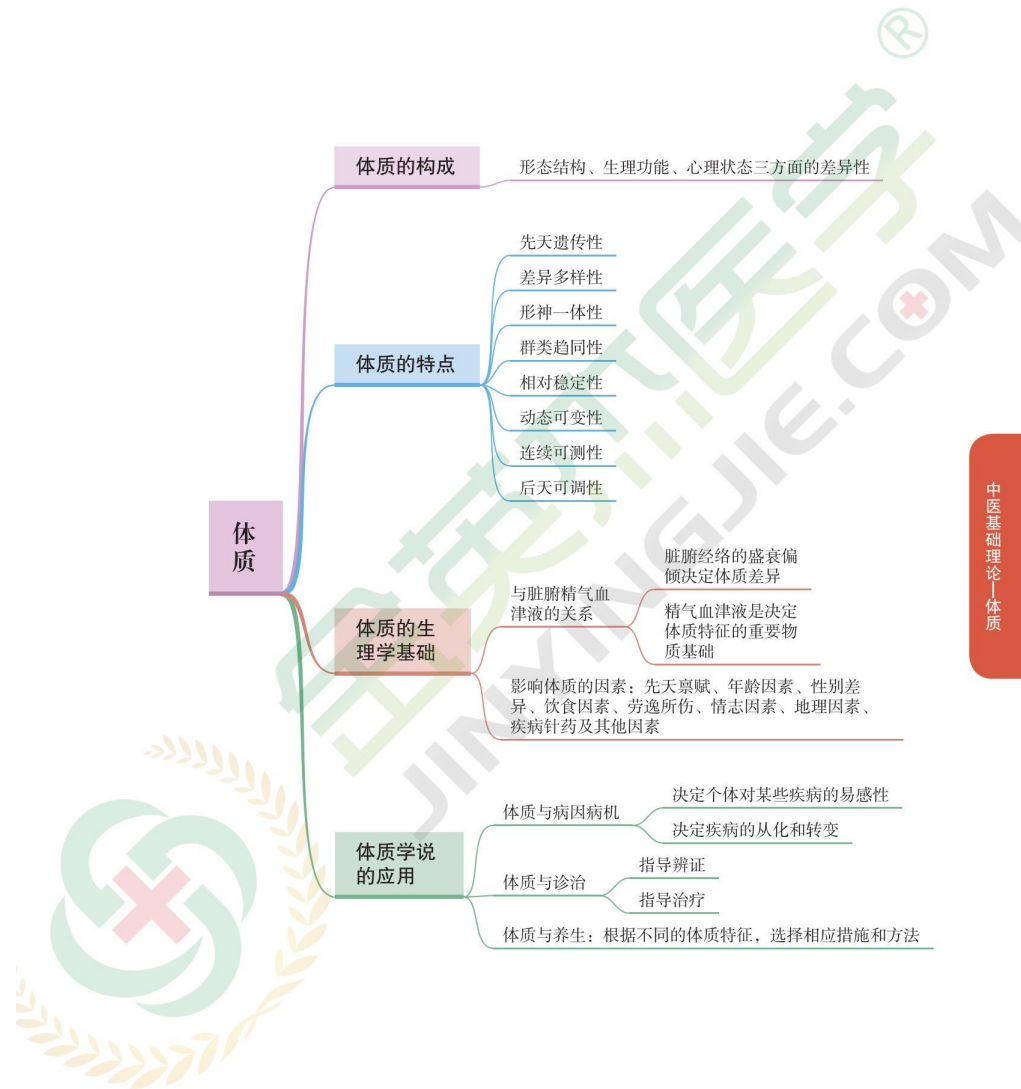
体质

体质的构成
形态结构、生理功能、心理状态三方面的差异性

体质的特点
先天遗传性
差异多样性
形神一体性
群类趋同性
相对稳定性
动态可变性
连续可测性
后天可调性

体质的生理学基础
与脏腑精气血津液的关系
脏腑经络的盛衰偏倾决定体质差异
精气血津液是决定体质特征的重要物质基础
影响体质的因素：先天禀赋、年龄因素、性别差异、饮食因素、劳逸所伤、情志因素、地理因素、疾病针药及其他因素

体质学说的应用
体质与病因病机
决定个体对某些疾病的易感性
决定疾病的从化和转变
体质与诊治
指导辨证
指导治疗
体质与养生：根据不同的体质特征，选择相应措施和方法

中医基础理论—体质

JINYINGJIE.COM